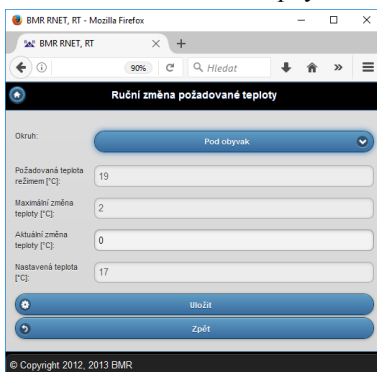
BMR RNET, RT - Mozilla Firefox

BMR RNET, RT

90%

Hledat

Ruční změna požadované teploty

Okruh:

Pod obyvak

Požadovaná teplota režimem [°C]:

19

Maximální změna teploty [°C]:

2

Aktuální změna teploty [°C]:

0

Nastavená teplota [°C]:

17

Uložit

Zpět

© Copyright 2012, 2013 BMR